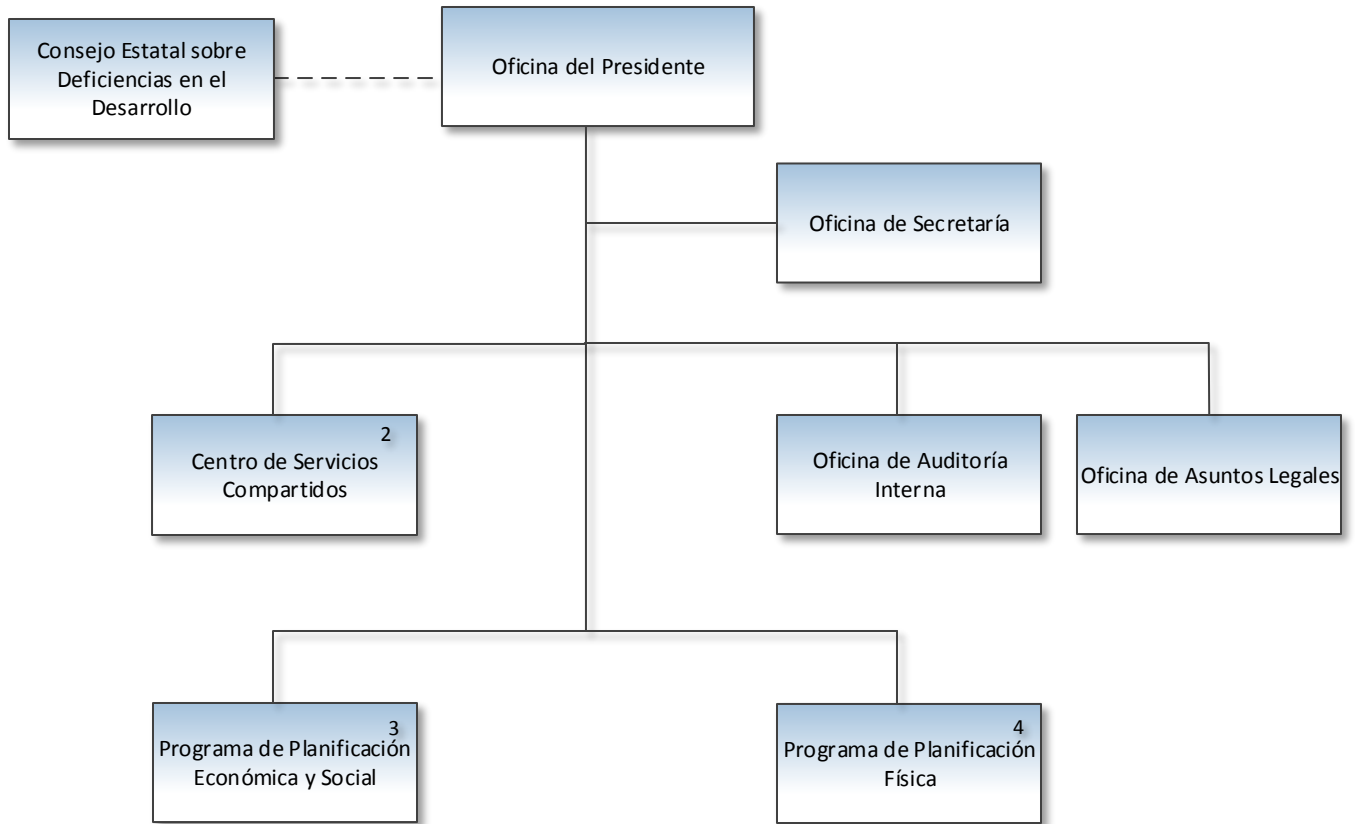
Consejo Estatal sobre Deficiencias en el Desarrollo

Oficina del Presidente

Oficina de Secretaría

2
Centro de Servicios Compartidos

Oficina de Auditoría Interna

Oficina de Asuntos Legales

3
Programa de Planificación Económica y Social

4
Programa de Planificación Física